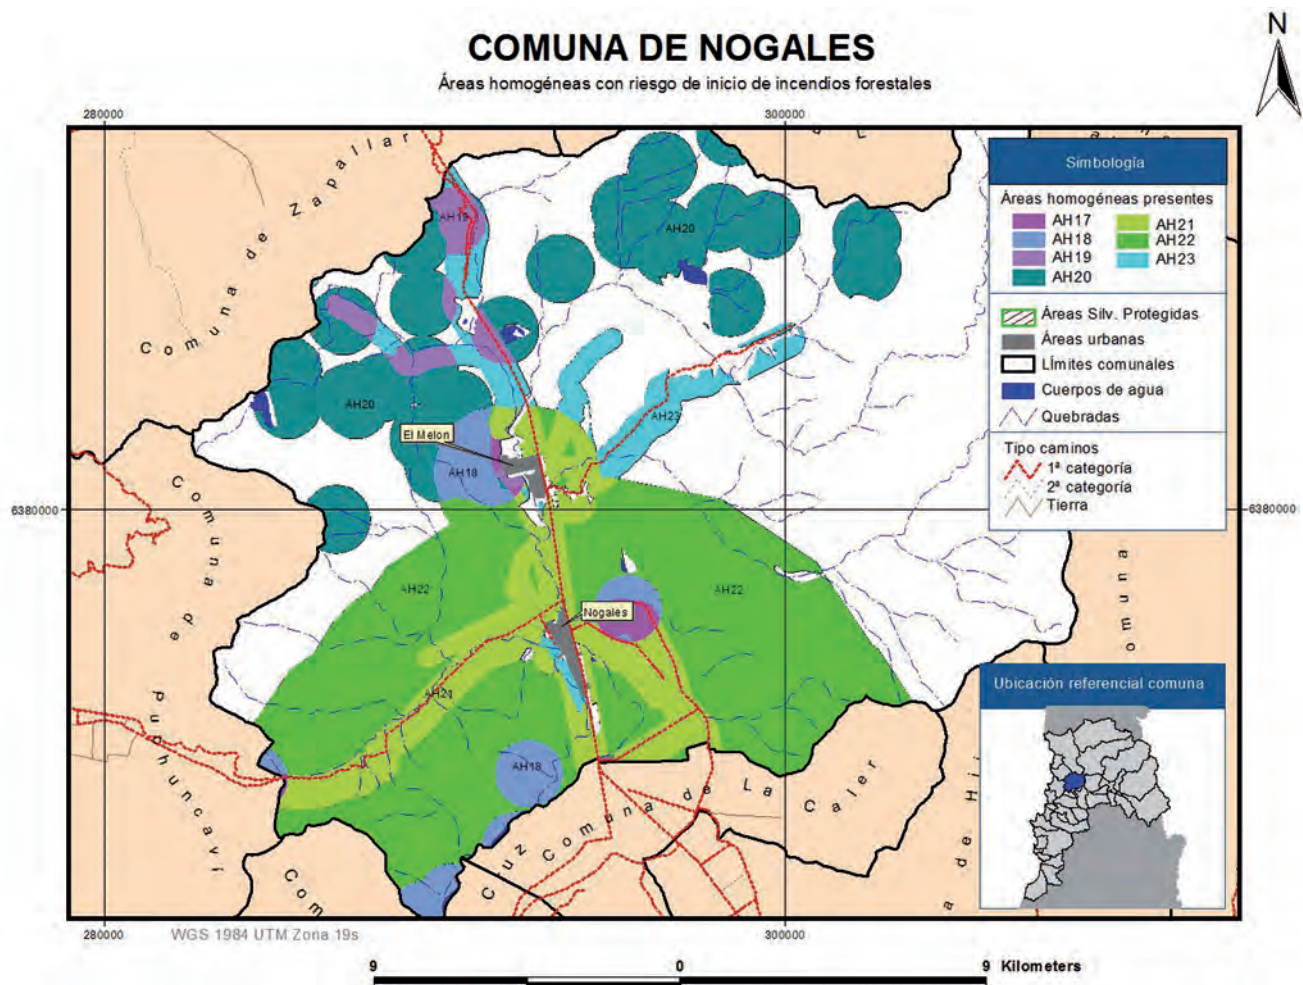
COMUNA DE NOGALES

Áreas homogéneas con riesgo de inicio de incendios forestales

N

280000

300000

6380000

6380000

Comuna de Zapallar

Comuna de Puchuncaví

Comuna de La Calera

Cruz Comuna de La

Com

Comuna

de Hi

AH19

AH20

AH20

AH20

AH23

El Melon

AH18

AH22

AH22

Nogales

AH21

AH18

Simbología

Áreas homogéneas presentes

AH17

AH18

AH19

AH20

AH21

AH22

AH23

Áreas Silv. Protegidas

Áreas urbanas

Límites comunales

Cuerpos de agua

Quebradas

Tipo caminos

1ª categoría

2ª categoría

Tierra

Ubicación referencial comuna

280000

WGS 1984 UTM Zona 19s

300000

9

0

9 Kilometers